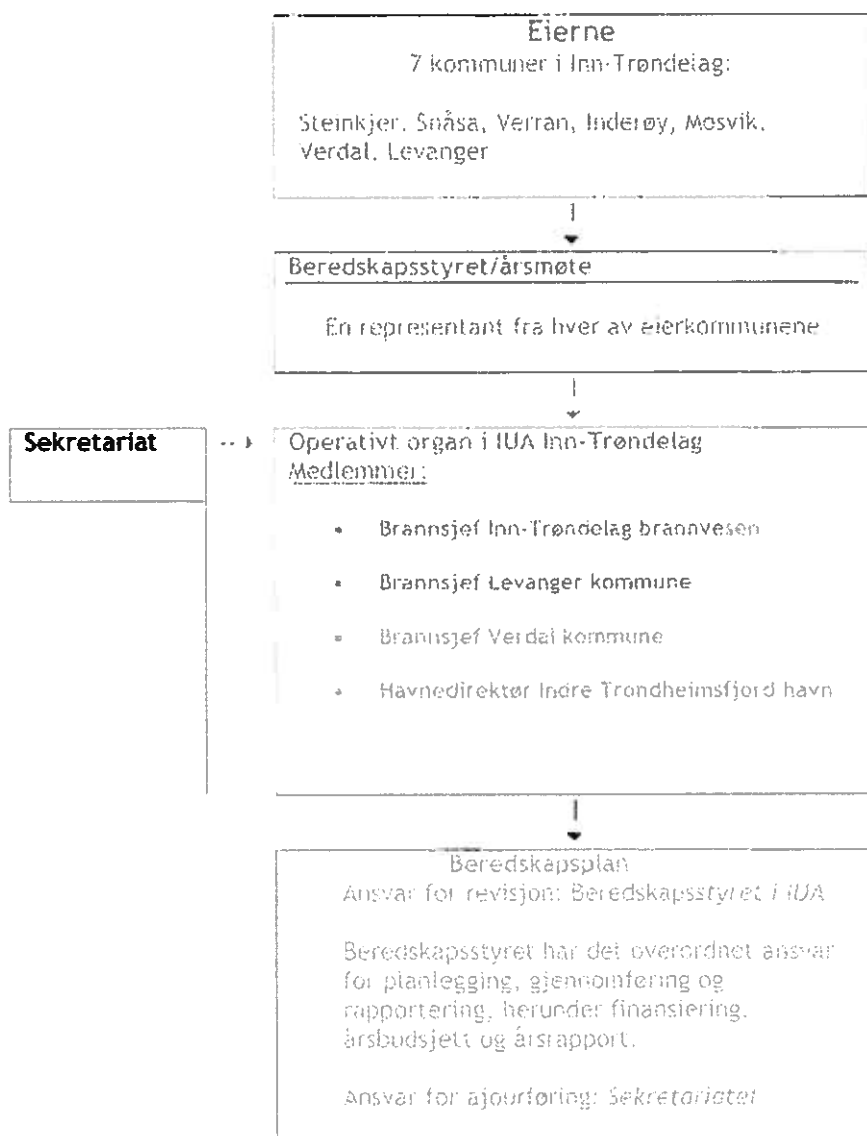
Eierne
7 kommuner i Inn-Trøndelag:

Steinkjer, Snåsa, Verran, Inderøy, Mosvik, Verdal, Levanger

Beredskapsstyret/årsmøte

En representant fra hver av eierkommunene

Sekretariat

Operativt organ i IUA Inn-Trøndelag
Medlemmer:

- Brannsjef Inn-Trøndelag brannvesen
- Brannsjef Levanger kommune
- Brannsjef Verdal kommune
- Havnedirektør Indre Trondheimsfjord havn

Beredskapsplan
Ansvar for revisjon: Beredskapsstyret i IUA

Beredskapsstyret har det overordnet ansvar for planlegging, gjennomføring og rapportering, herunder finansiering, årsbudsjett og årsrapport.

Ansvar for ajourføring: Sekretariatet